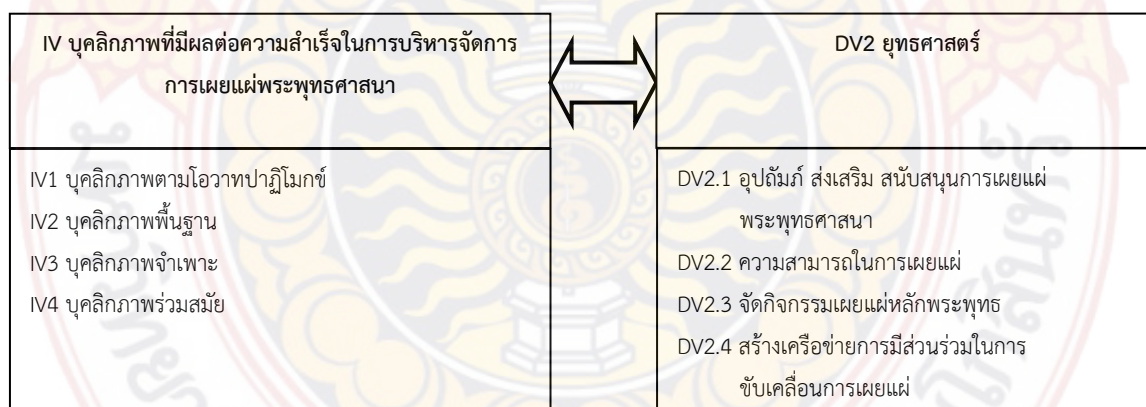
IV บุคลิกภาพที่มีผลต่อความสำเร็จในการบริหารจัดการการเผยแผ่พระพุทธศาสนา

IV1 บุคลิกภาพตามโอวาทปาฏิโมกข์
IV2 บุคลิกภาพพื้นฐาน
IV3 บุคลิกภาพจำเพาะ
IV4 บุคลิกภาพร่วมสมัย

DV2 ยุทธศาสตร์

DV2.1 อุปถัมภ์ ส่งเสริม สนับสนุนการเผยแผ่พระพุทธศาสนา
DV2.2 ความสามารถในการเผยแผ่
DV2.3 จัดกิจกรรมเผยแผ่หลักพระพุทธ
DV2.4 สร้างเครือข่ายการมีส่วนร่วมในการขับเคลื่อนการเผยแผ่